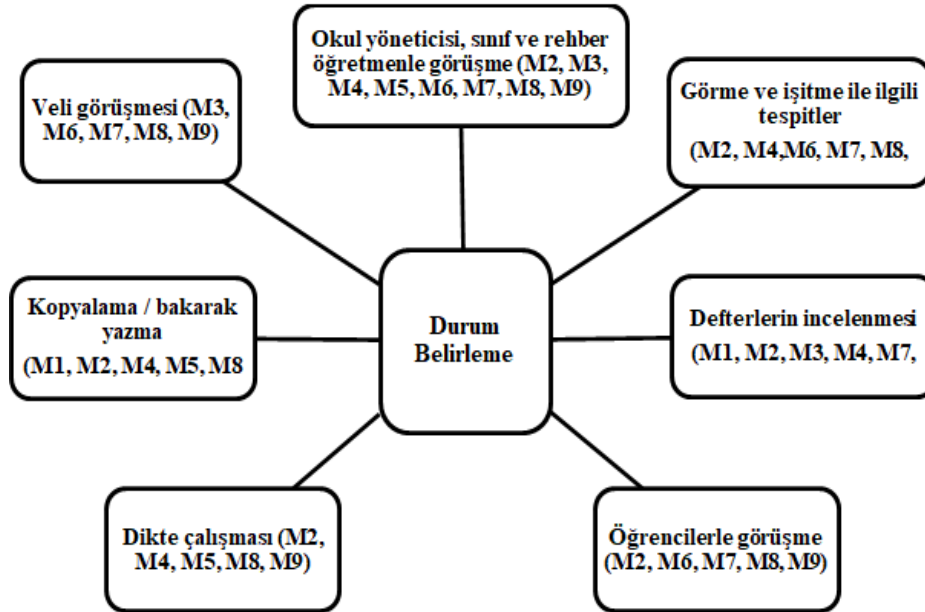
Okul yöneticisi, sınıf ve rehber öğretmenle görüşme (M2, M3, M4, M5, M6, M7, M8, M9)

Veli görüşmesi (M3, M6, M7, M8, M9)

Görme ve işitme ile ilgili tespitler (M2, M4,M6, M7, M8,

Kopyalama / bakarak yazma (M1, M2, M4, M5, M8

Durum Belirleme

Defterlerin incelenmesi (M1, M2, M3, M4, M7,

Dikte çalışması (M2, M4, M5, M8, M9)

Öğrencilerle görüşme (M2, M6, M7, M8, M9)